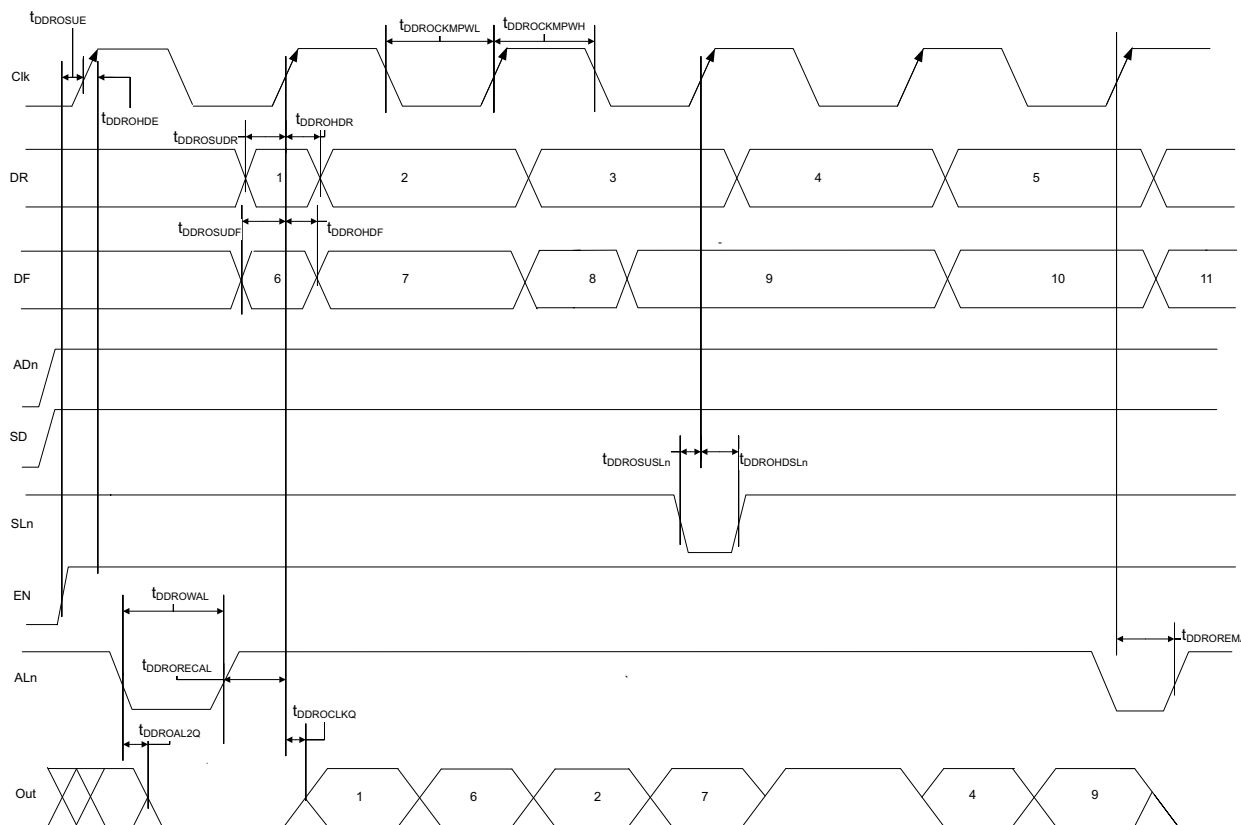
$t_{DDROSUE}$
$t_{DDROCKMPWL}$
$t_{DDROCKMPWH}$

Clk

$t_{DDROHDE}$

$t_{DDROSUDR}$
$t_{DDROHDR}$

DR
1
2
3
4
5

$t_{DDROSUDF}$
$t_{DDROHDF}$

DF
6
7
8
9
10
11

ADn

SD

$t_{DDROSUSLn}$
$t_{DDROHDSLn}$

SLn

EN

$t_{DDROWAL}$

$t_{DDROREMA}$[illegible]

ALn
$t_{DDRORECAL}$

$t_{DDROCLKQ}$

$t_{DDROAL2Q}$

Out
1
6
2
7
4
9